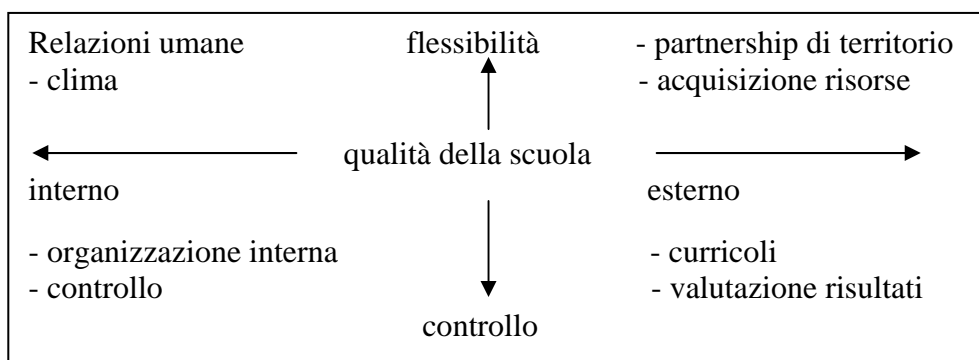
Relazioni umane
- clima

flessibilità

- partnership di territorio
- acquisizione risorse

qualità della scuola

interno

esterno

- organizzazione interna
- controllo

- curricoli
- valutazione risultati

controllo